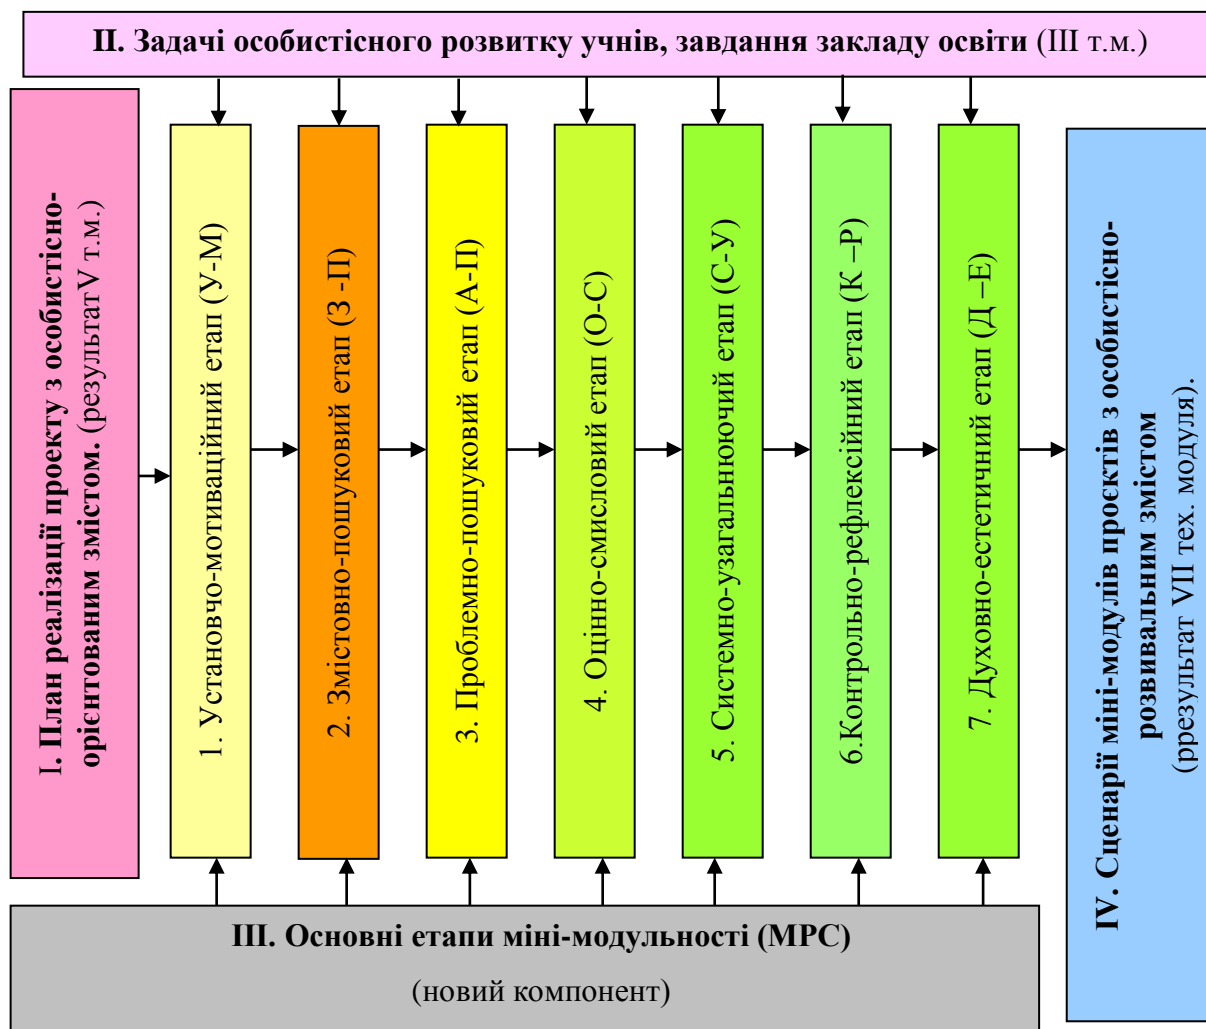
**ІІ. Задачі особистісного розвитку учнів, завдання закладу освіти** (ІІІ т.м.)

**І. План реалізації проекту з особистісно-орієнтованим змістом.** (результат V т.м.)

1. Установчо-мотиваційний етап (У-М)

2. Змістовно-пошуковий етап (З -П)

3. Проблемно-пошуковий етап (А-П)

4. Оцінно-смисловий етап (О-С)

5. Системно-узагальнюючий етап (С-У)

6.Контрольно-рефлексійний етап (К –Р)

7. Духовно-естетичний етап (Д –Е)

**IV. Сценарії міні-модулів проєктів з особистісно-розвивальним змістом**
(ррезультат VII тех. модуля).

**ІІІ. Основні етапи міні-модульності (МРС)**

(новий компонент)